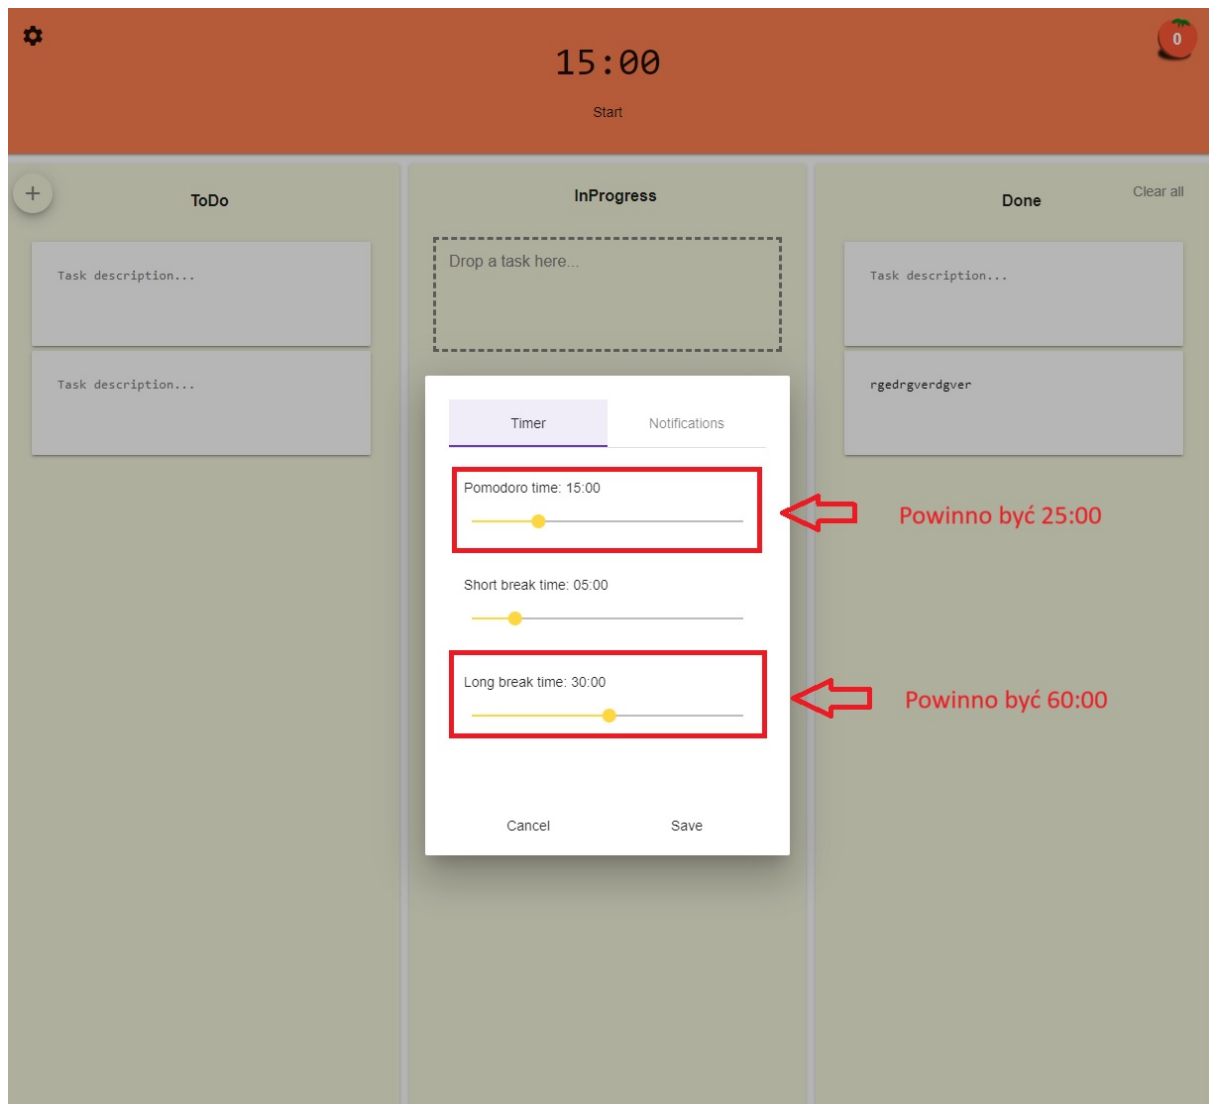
0

15:00

Start

+

ToDo

Task description...

Task description...

InProgress

Drop a task here...

Done

Clear all

Task description...

rgedrgverdgver

Timer

Notifications

Pomodoro time: 15:00

Powinno być 25:00

Short break time: 05:00

Long break time: 30:00

Powinno być 60:00

Cancel

Save